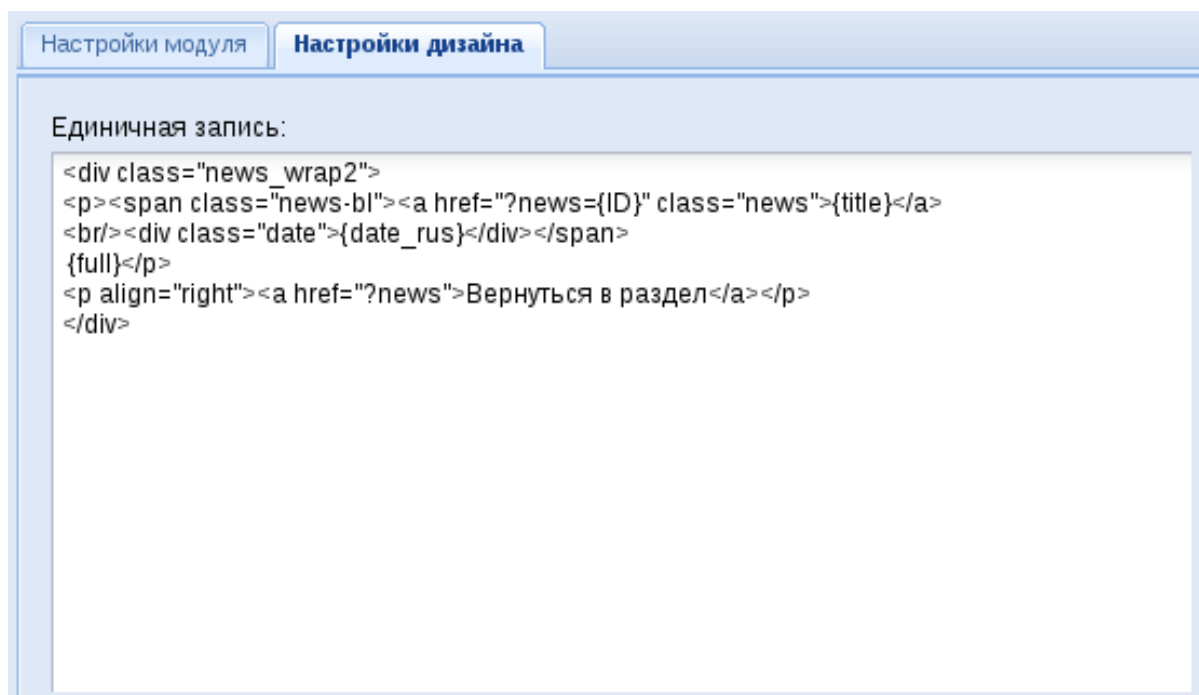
Настройки модуля
Настройки дизайна

Единичная запись:

<div class="news_wrap2">
<p><span class="news-bl"><a href="?news={ID}" class="news">{title}</a>
<br/><div class="date">{date_rus}</div></span>
{full}</p>
<p align="right"><a href="?news">Вернуться в раздел</a></p>
</div>